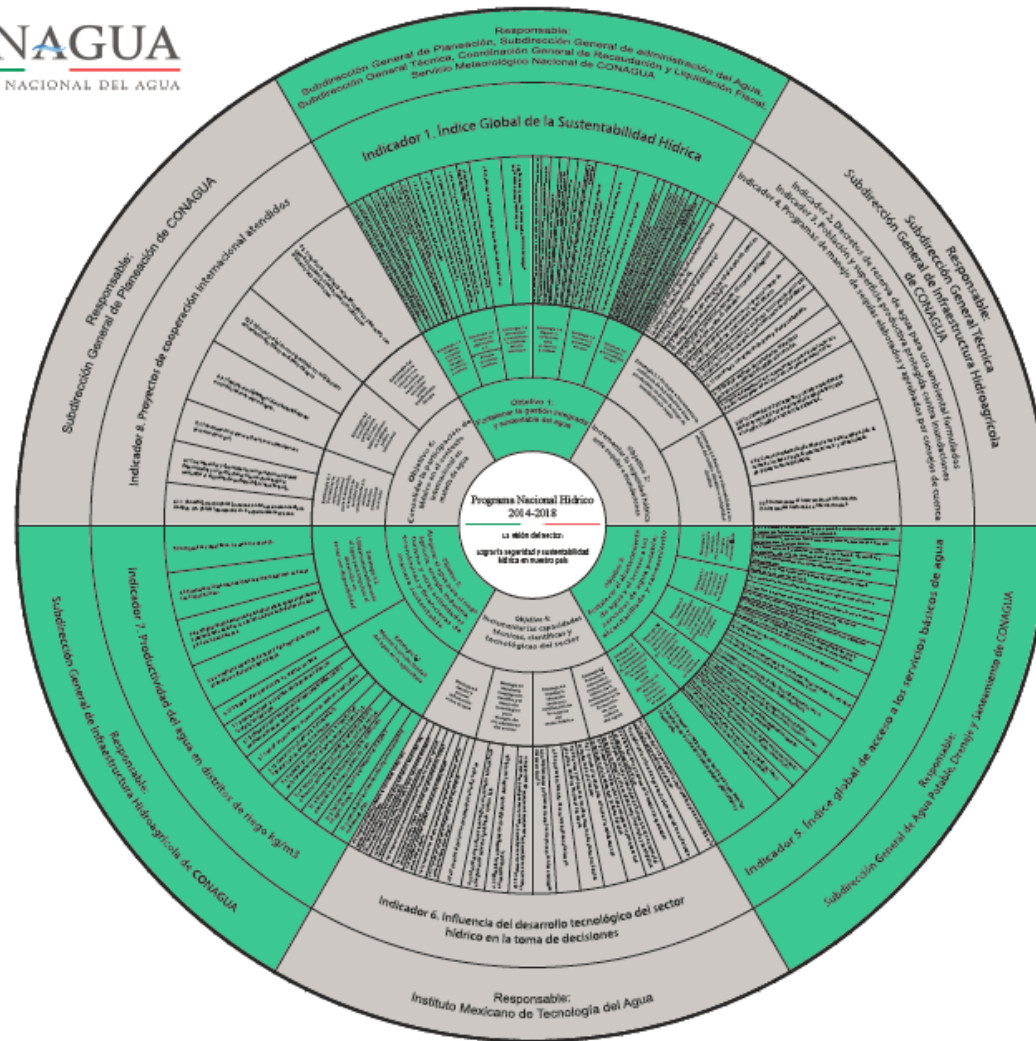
NAGUA
NACIONAL DEL AGUA

Responsable:
Subdirección General de Planeación, Subdirección General de administración del Agua, Subdirección General Técnica, Coordinación General de Recaudación y Liquidación Fiscal, Servicio Meteorológico Nacional de CONAGUA

Indicador 1. Índice Global de la Sustentabilidad Hídrica

Responsable:
Subdirección General Técnica
Subdirección General de Infraestructura Hidroagrícola de CONAGUA

Indicador 2. Decretos de reserva de agua para uso ambiental formulados
Indicador 3. Población y superficie productiva protegida contra inundaciones
Indicador 4. Programas de manejo de sequías elaborados y aprobados por consejos de cuenca

Responsable:
Subdirección General de Planeación de CONAGUA

Indicador 8. Proyectos de cooperación internacional atendidos

Objetivo 1:
Fortalecer la gestión integrada y sustentable del agua

Objetivo 2:
Incrementar la seguridad hídrica ante sequías e inundaciones

Objetivo 6:
Consolidar la participación de México en el contexto internacional en materia de agua

Programa Nacional Hídrico
2014-2018

La misión del sector:
Lograr la seguridad y sustentabilidad hídrica en nuestro país

Objetivo 3:
Fortalecer el abastecimiento de agua y el acceso a los servicios de agua potable, alcantarillado y saneamiento

Objetivo 5:
Asegurar el agua para el riego agrícola, energía, industria, turismo y otras actividades económicas y financieras de manera sustentable

Objetivo 4:
Incrementar las capacidades técnicas, científicas y tecnológicas del sector

Responsable:
Subdirección General de Infraestructura Hidroagrícola de CONAGUA

Indicador 7. Productividad del agua en distritos de riego kg/m3

Indicador 5. Índice global de acceso a los servicios básicos de agua

Responsable:
Subdirección General de Agua Potable, Drenaje y Saneamiento de CONAGUA

Indicador 6. Influencia del desarrollo tecnológico del sector hídrico en la toma de decisiones

Responsable:
Instituto Mexicano de Tecnología del Agua

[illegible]